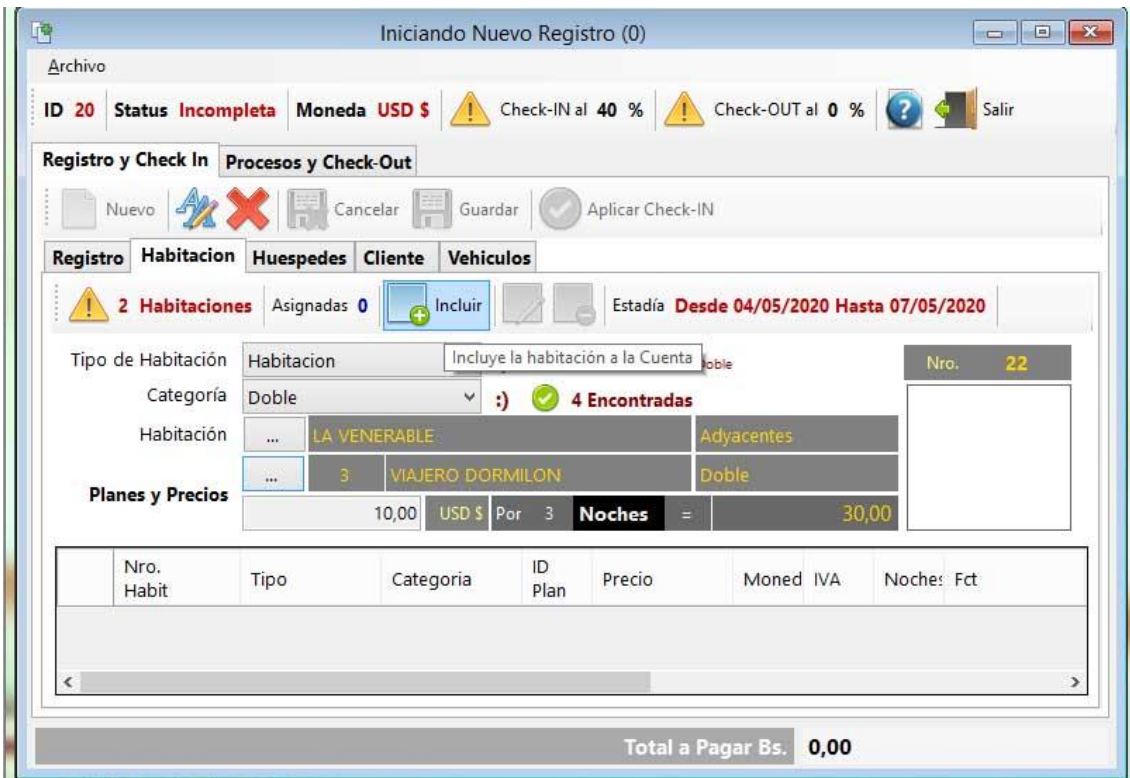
Iniciando Nuevo Registro (0)

Archivo

ID 20 Status Incompleta Moneda USD $ Check-IN al 40 % Check-OUT al 0 % Salir

Registro y Check In Procesos y Check-Out

Nuevo Cancelar Guardar Aplicar Check-IN

Registro Habitacion Huespedes Cliente Vehiculos

2 Habitaciones Asignadas 0 Incluir Estadía Desde 04/05/2020 Hasta 07/05/2020

Tipo de Habitación Habitacion Incluye la habitación a la Cuenta oble

Nro. 22

Categoría Doble :) 4 Encontradas

Habitación ... LA VENERABLE Adyacentes

... 3 VIAJERO DORMILON Doble

Planes y Precios

10,00 USD $ Por 3 Noches = 30,00

| Nro. Habit | Tipo | Categoria | ID Plan | Precio | Moned | IVA | Noches | Fct |
|---|---|---|---|---|---|---|---|---|

Total a Pagar Bs. 0,00